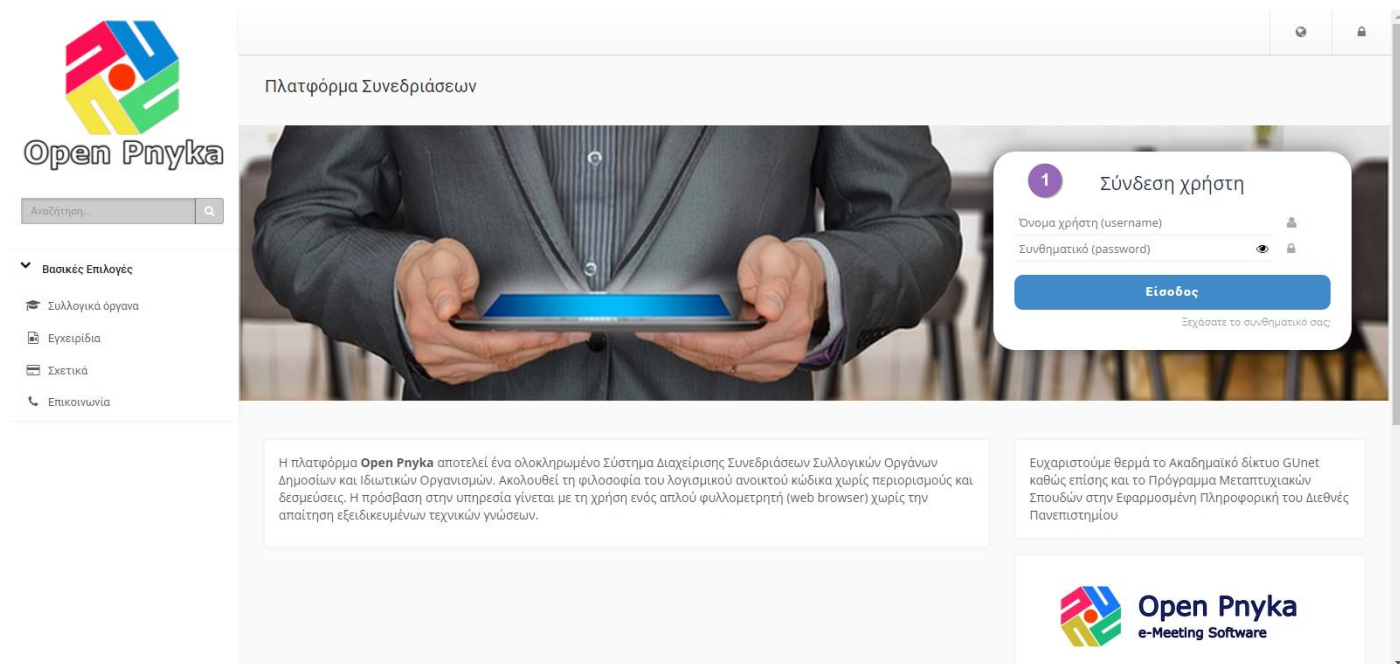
Open Pnyka

Αναζήτηση...

Βασικές Επιλογές

Συλλογικά όργανα

Εγχειρίδια

Σχετικά

Επικοινωνία

Πλατφόρμα Συνεδριάσεων

1

Σύνδεση χρήστη

Όνομα χρήστη (username)

Συνθηματικό (password)

Είσοδος

Ξεχάσατε το συνθηματικό σας;

Η πλατφόρμα **Open Pnyka** αποτελεί ένα ολοκληρωμένο Σύστημα Διαχείρισης Συνεδριάσεων Συλλογικών Οργάνων Δημοσίων και Ιδιωτικών Οργανισμών. Ακολουθεί τη φιλοσοφία του λογισμικού ανοικτού κώδικα χωρίς περιορισμούς και δεσμεύσεις. Η πρόσβαση στην υπηρεσία γίνεται με τη χρήση ενός απλού φυλλομετρητή (web browser) χωρίς την απαίτηση εξειδικευμένων τεχνικών γνώσεων.

Ευχαριστούμε θερμά το Ακαδημαϊκό δίκτυο GUnet καθώς επίσης και το Πρόγραμμα Μεταπτυχιακών Σπουδών στην Εφαρμοσμένη Πληροφορική του Διεθνές Πανεπιστημίου

Open Pnyka
e-Meeting Software